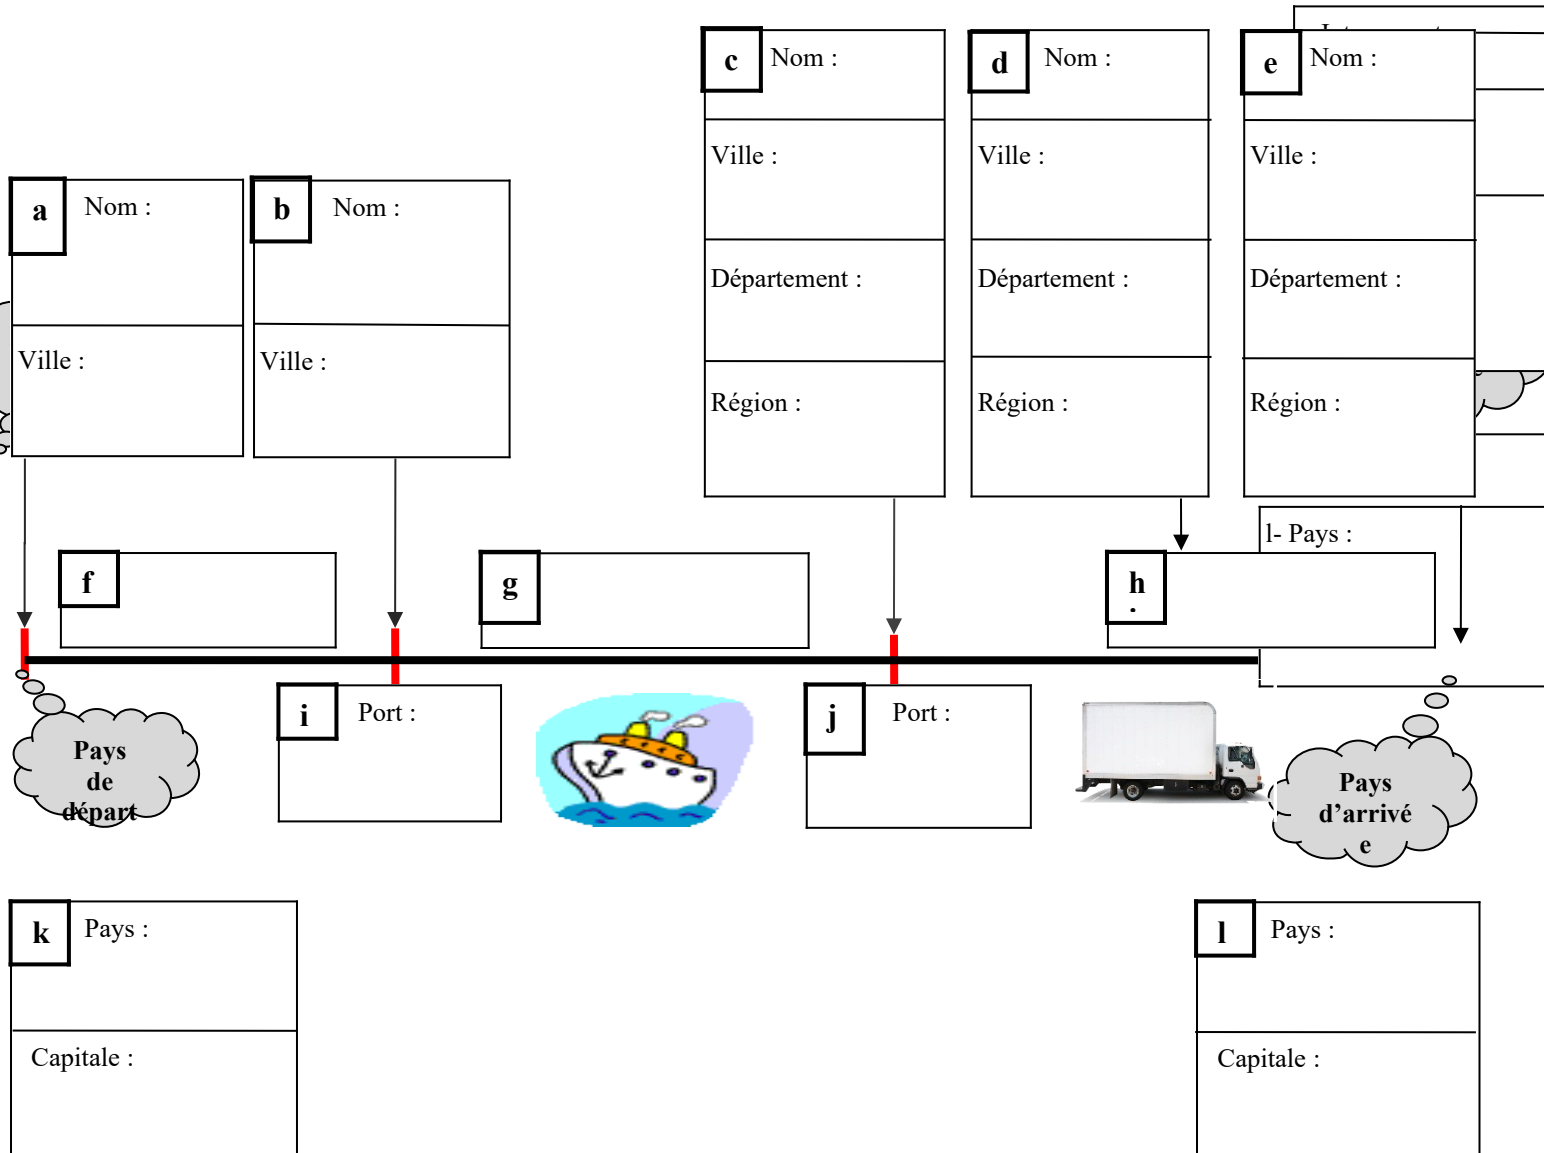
c Nom :
Ville :
Département :
Région :

d Nom :
Ville :
Département :
Région :

e Nom :
Ville :
Département :
Région :

a Nom :
Ville :

b Nom :
Ville :

l- Pays :

f

g

h.

i Port :

j Port :

Pays de départ

Pays d'arrivé e

k Pays :
Capitale :

l Pays :
Capitale :